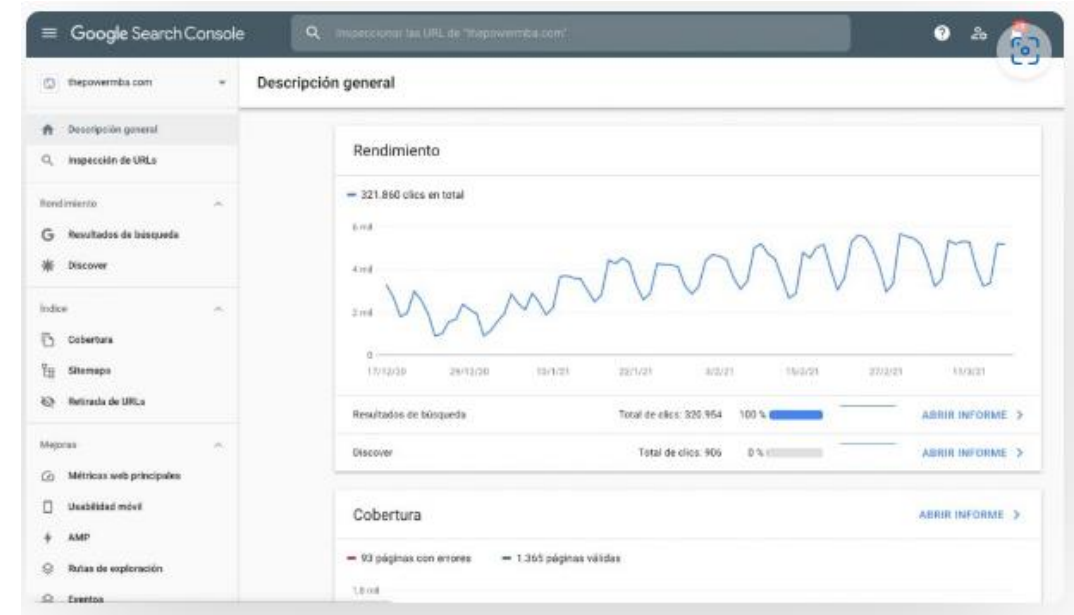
Google Search Console

Inspeccionar las URL de "thepowermba.com"

thepowermba.com

Descripción general

Descripción general

Inspección de URLs

Rendimiento

Resultados de búsqueda

Discover

Índice

Cobertura

Sitemaps

Retirada de URLs

Mejoras

Métricas web principales

Usabilidad móvil

AMP

Rutas de exploración

Eventos

Rendimiento

321.860 clics en total

6 mil

4 mil

2 mil

0

17/12/20

29/12/20

10/1/21

22/1/21

3/2/21

15/2/21

27/2/21

11/3/21

Resultados de búsqueda

Total de clics: 320.954

100 %

ABRIR INFORME >

Discover

Total de clics: 906

0 %

ABRIR INFORME >

Cobertura

ABRIR INFORME >

93 páginas con errores

1.365 páginas válidas

1,8 mil